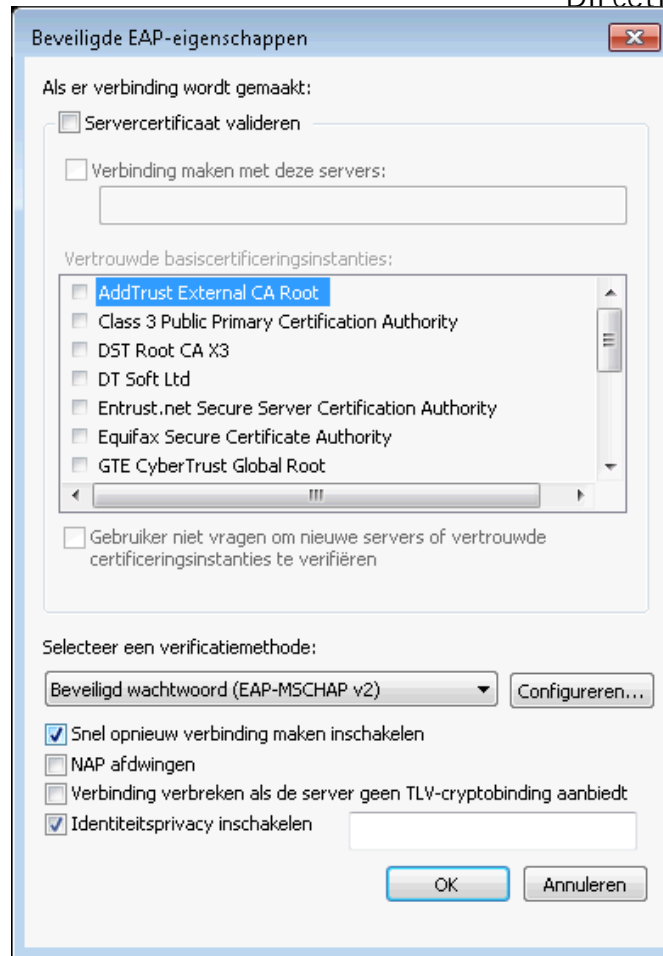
Beveiligde EAP-eigenschappen

Als er verbinding wordt gemaakt:

Servercertificaat valideren

Verbinding maken met deze servers:

Vertrouwde basiscertificeringsinstanties:

AddTrust External CA Root
Class 3 Public Primary Certification Authority
DST Root CA X3
DT Soft Ltd
Entrust.net Secure Server Certification Authority
Equifax Secure Certificate Authority
GTE CyberTrust Global Root

Gebruiker niet vragen om nieuwe servers of vertrouwde certificeringsinstanties te verifiëren

Selecteer een verificatiemethode:

Beveiligd wachtwoord (EAP-MSCHAP v2)

Configureren...

Snel opnieuw verbinding maken inschakelen
NAP afdwingen
Verbinding verbreken als de server geen TLV-cryptobinding aanbiedt
Identiteitsprivacy inschakelen

OK

Annuleren